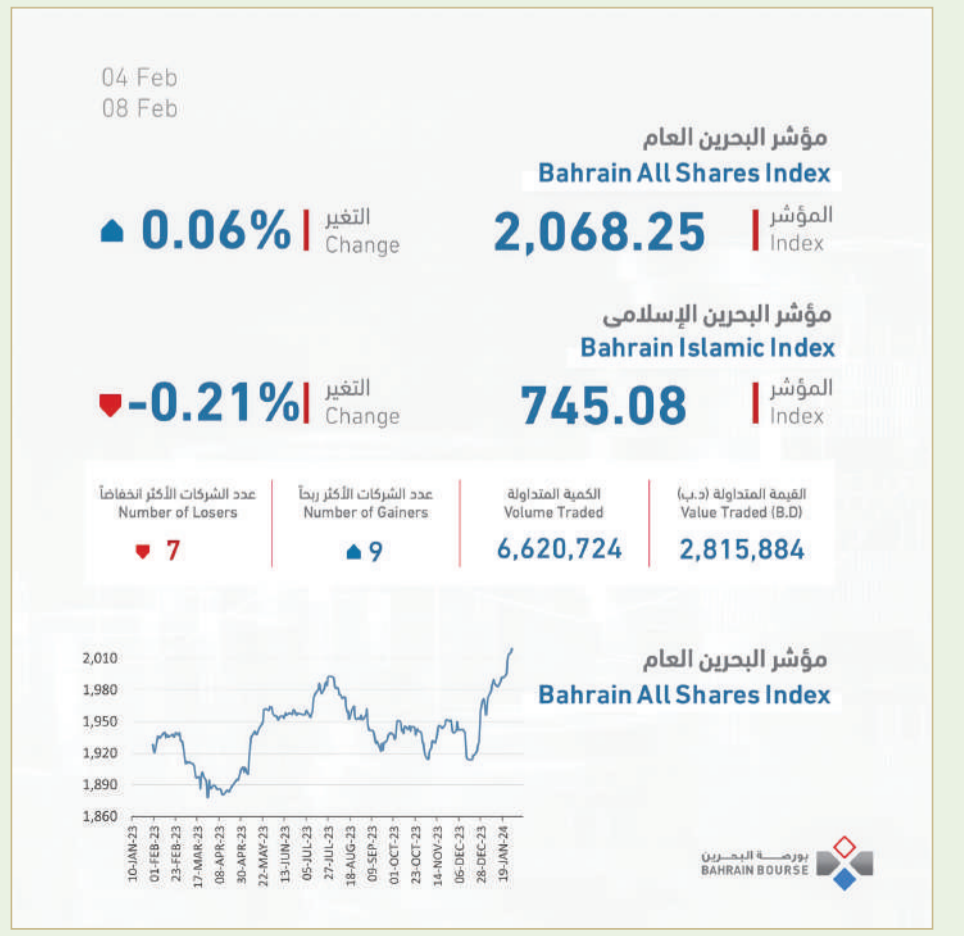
04 Feb
08 Feb

مؤشر البحرين العام
Bahrain All Shares Index

0.06% | التغير Change

2,068.25 | المؤشر Index

مؤشر البحرين الإسلامى
Bahrain Islamic Index

-0.21% | التغير Change

745.08 | المؤشر Index

| عدد الشركات الأكثر انخفاضاً Number of Losers | عدد الشركات الأكثر ربحاً Number of Gainers | الكمية المتداولة Volume Traded | القيمة المتداولة (د.ب) Value Traded (B.D) |
|---|---|---|---|
| 7 | 9 | 6,620,724 | 2,815,884 |

2,010
1,980
1,950
1,920
1,890
1,860

10-JAN-23 01-FEB-23 23-FEB-23 17-MAR-23 08-APR-23 30-APR-23 22-MAY-23 13-JUN-23 05-JUL-23 27-JUL-23 18-AUG-23 09-SEP-23 01-OCT-23 23-OCT-23 14-NOV-23 06-DEC-23 28-DEC-23 19-JAN-24

مؤشر البحرين العام
Bahrain All Shares Index

بورصة البحرين
BAHRAIN BOURSE